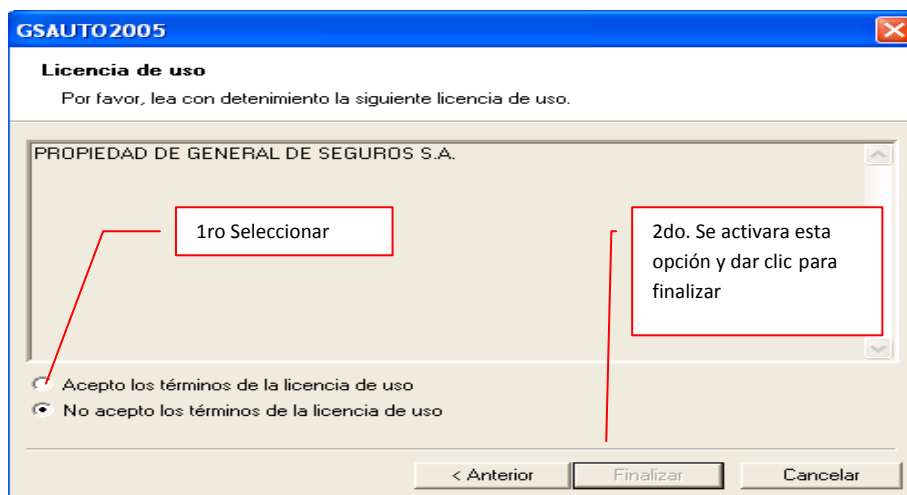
GSAUTO2005

Licencia de uso

Por favor, lea con detenimiento la siguiente licencia de uso.

PROPIEDAD DE GENERAL DE SEGUROS S.A.

1ro Seleccionar

2do. Se activara esta opción y dar clic para finalizar

Acepto los términos de la licencia de uso

No acepto los términos de la licencia de uso

< Anterior

Finalizar

Cancelar